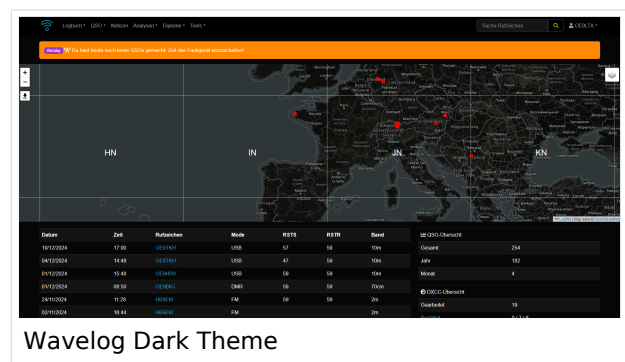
Logbuch ▾ QSO ▾ Notizen Analysen ▾ Diplome ▾ Tools ▾

Suche Rufzeichen

OE9LTX ▾

Wichtig Du hast heute noch keine QSOs gemacht. Zeit das Funkgerät einzuschalten!

HN

IN

JN

KN

| Datum | Zeit | Rufzeichen | Mode | RSTS | RSTR | Band |
|---|---|---|---|---|---|---|
| 10/12/2024 | 17:00 | OE9TKH | USB | 57 | 59 | 10m |
| 04/12/2024 | 14:48 | OE9TKH | USB | 47 | 59 | 10m |
| 01/12/2024 | 15:48 | OE9HRV | USB | 59 | 59 | 10m |
| 01/12/2024 | 08:50 | OE9BKJ | DMR | 59 | 59 | 70cm |
| 24/11/2024 | 11:28 | HB9EKI | FM | 59 | 59 | 2m |
| 02/11/2024 | 16:44 | HB9EKI | FM | | | 2m |

QSO-Übersicht

| Gesamt | 254 |
|---|---|
| Jahr | 182 |
| Monat | 4 |

DXCC-Übersicht

| Gearbeitet | 19 |
|---|---|

Wavelog Dark Theme